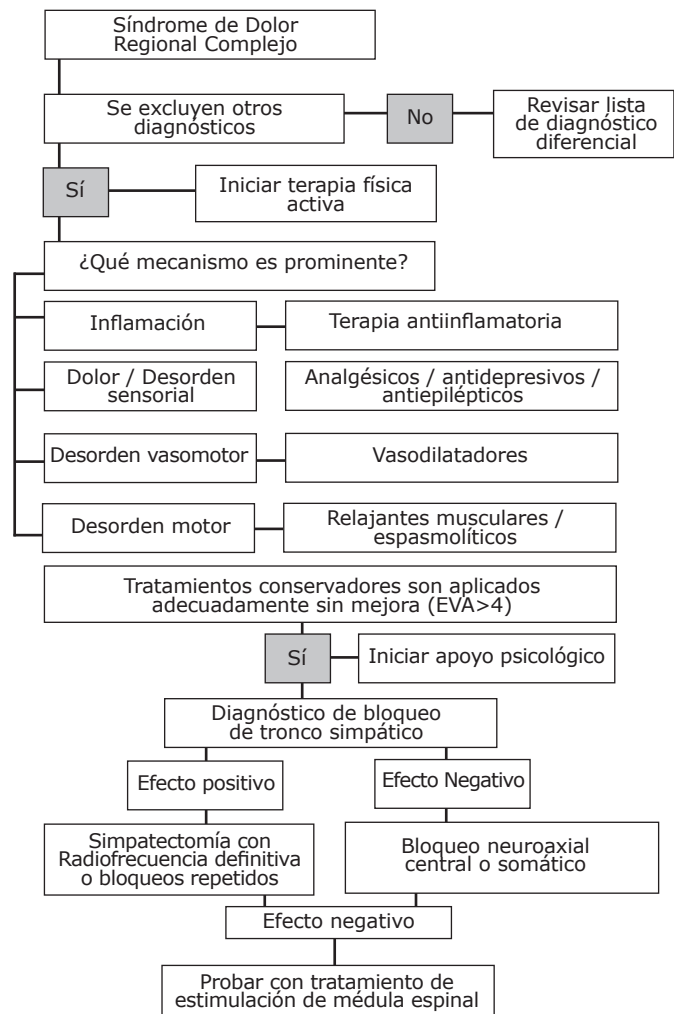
Síndrome de Dolor Regional Complejo

Se excluyen otros diagnósticos

No

Revisar lista de diagnóstico diferencial

Sí

Iniciar terapia física activa

¿Qué mecanismo es prominente?

Inflamación

Terapia antiinflamatoria

Dolor / Desorden sensorial

Analgésicos / antidepresivos / antiepilépticos

Desorden vasomotor

Vasodilatadores

Desorden motor

Relajantes musculares / espasmolíticos

Tratamientos conservadores son aplicados adecuadamente sin mejora (EVA>4)

Sí

Iniciar apoyo psicológico

Diagnóstico de bloqueo de tronco simpático

Efecto positivo

Efecto Negativo

Simpatectomía con Radiofrecuencia definitiva o bloqueos repetidos

Bloqueo neuroaxial central o somático

Efecto negativo

Probar con tratamiento de estimulación de médula espinal